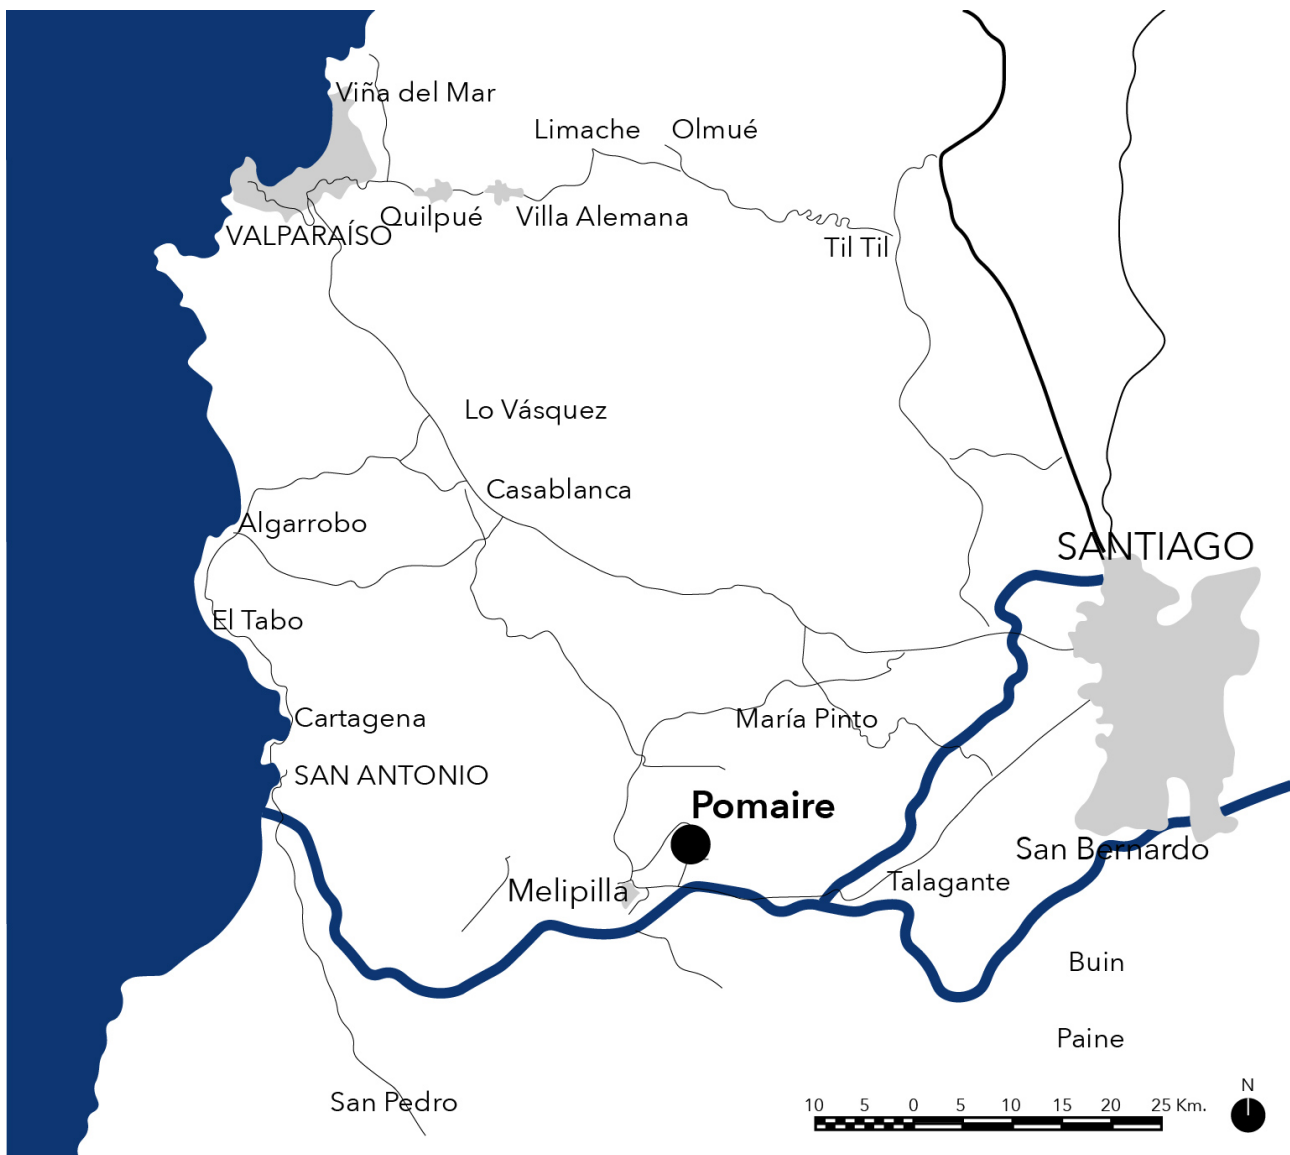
Viña del Mar
Limache
Olmué
VALPARAÍSO
Quilpué
Villa Alemana
Til Til
Lo Vásquez
Casablanca
Algarrobo
SANTIAGO
El Tabo
Cartagena
María Pinto
SAN ANTONIO
Pomaire
San Bernardo
Melipilla
Talagante
Buin
Paine
San Pedro
10 5 0 5 10 15 20 25 Km.
N